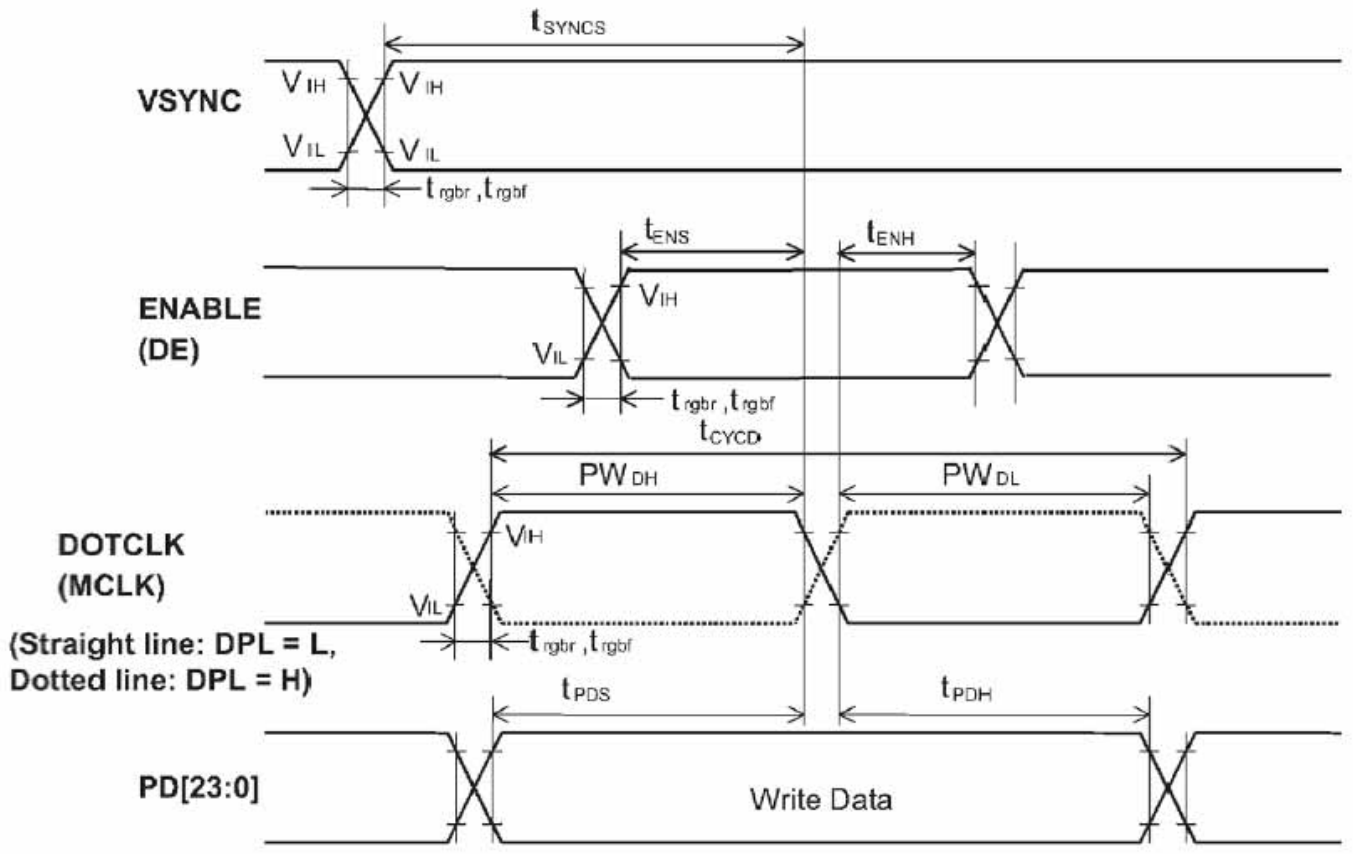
$t_{SYNCS}$

VSYNC

$V_{IH}$ $V_{IH}$

$V_{IL}$ $V_{IL}$

$t_{rgbr}, t_{rgbf}$

$t_{ENS}$ $t_{ENH}$

ENABLE (DE)

$V_{IH}$

$V_{IL}$

$t_{rgbr}, t_{rgbf}$

$t_{CYCD}$

$PW_{DH}$ $PW_{DL}$

DOTCLK (MCLK)

$V_{IH}$

$V_{IL}$

(Straight line: DPL = L, Dotted line: DPL = H)

$t_{rgbr}, t_{rgbf}$

$t_{PDS}$ $t_{PDH}$

PD[23:0]

Write Data